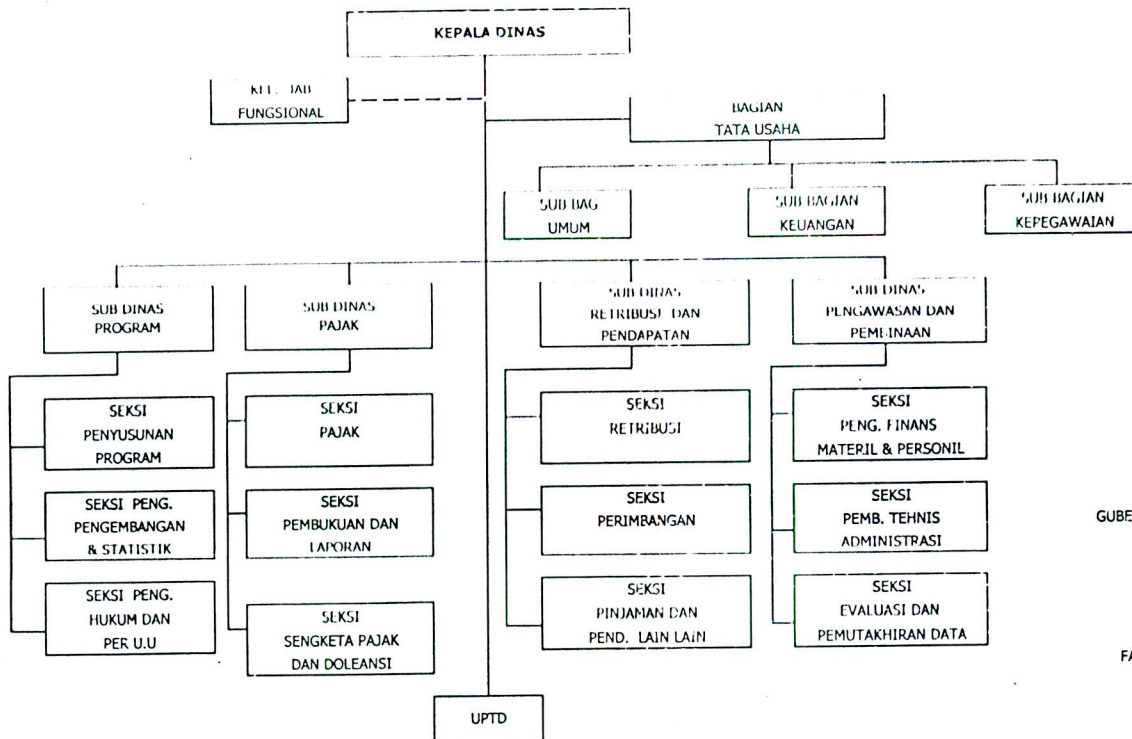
KEPALA DINAS

KEL. JAB FUNGSIONAL

BAGIAN TATA USAHA

SUB BAG UMUM

SUB BAGIAN KEUANGAN

SUB BAGIAN KEPEGAWAIAN

SUB DINAS PROGRAM

SUB DINAS PAJAK

SUB DINAS RETRIBUSI DAN PENDAPATAN

SUB DINAS PENGAWASAN DAN PEMBINAAN

SEKSI PENYUSUNAN PROGRAM

SEKSI PENG. PENGEMBANGAN & STATISTIK

SEKSI PENG. HUKUM DAN PER U.U

SEKSI PAJAK

SEKSI PEMBUKUAN DAN LAPORAN

SEKSI SENGKETA PAJAK DAN DOLEANSI

SEKSI RETRIBUSI

SEKSI PERIMBANGAN

SEKSI PINJAMAN DAN PEND. LAIN LAIN

SEKSI PENG. FINANS MATERIL & PERSONIL

SEKSI PEMB. TEHNIS ADMINISTRASI

SEKSI EVALUASI DAN PEMUTAKHIRAN DATA

UPTD

GUBE

F